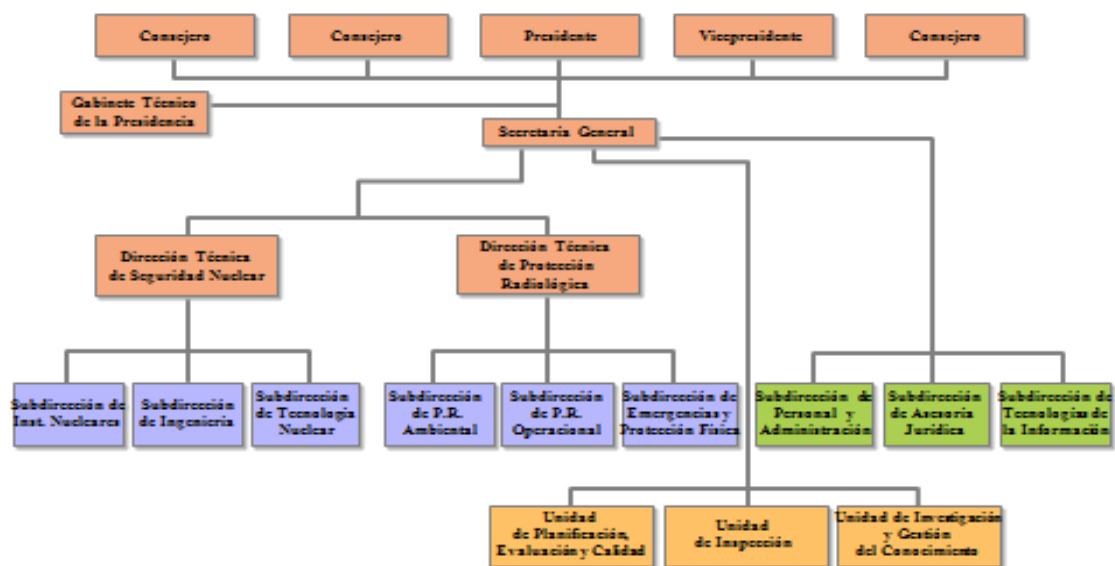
Consejero

Consejero

Presidente

Vicepresidente

Consejero

Gabinete Técnico de la Presidencia

Secretaría General

Dirección Técnica de Seguridad Nuclear

Dirección Técnica de Protección Radiológica

Subdirección de Inst. Nucleares

Subdirección de Ingeniería

Subdirección de Tecnología Nuclear

Subdirección de P.R. Ambiental

Subdirección de P.R. Operacional

Subdirección de Emergencias y Protección Física

Subdirección de Personal y Administración

Subdirección de Asesoría Jurídica

Subdirección de Tecnologías de la Información

Unidad de Planificación, Evaluación y Calidad

Unidad de Inspección

Unidad de Investigación y Gestión del Conocimiento